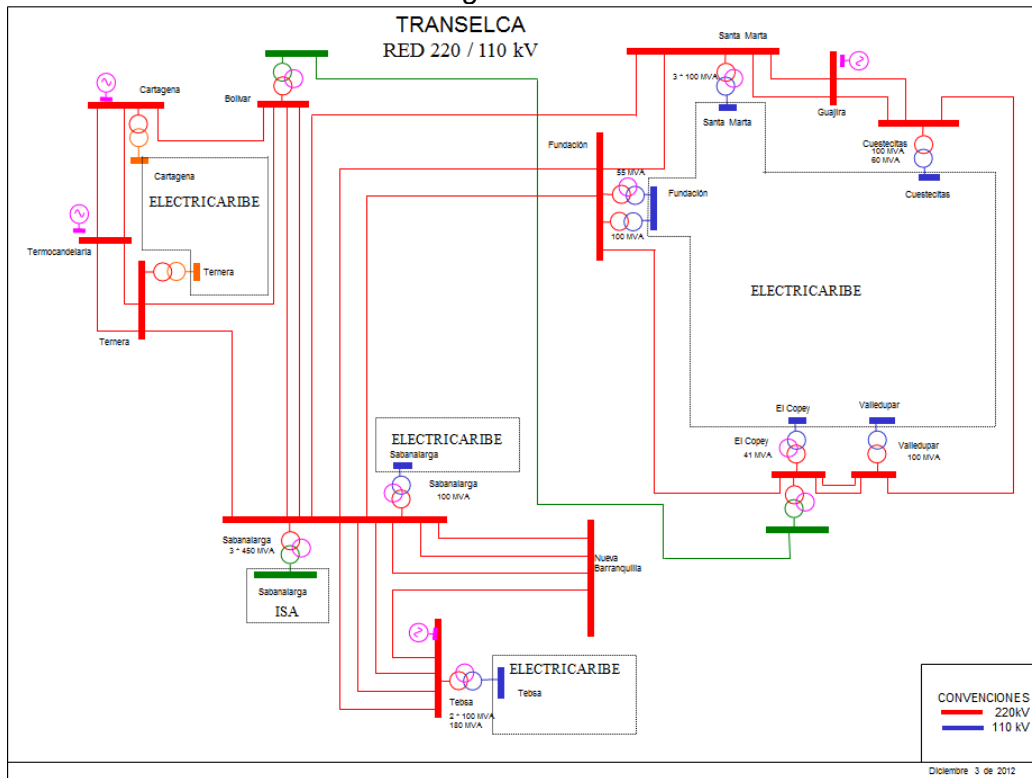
TRANSELCA
RED 220 / 110 kV

Cartagena
Bolivar
Cartagena
ELECTRICARIBE
Termocandelaria
Ternera
Ternera

Santa Marta
3 * 100 MVA
Santa Marta
Guajira
Cuestecitas
100 MVA
60 MVA
Cuestecitas
Fundación
55 MVA
Fundación
100 MVA
ELECTRICARIBE

El Copey
Valledupar
El Copey
41 MVA
Valledupar
100 MVA

ELECTRICARIBE
Sabanalarga
Sabanalarga
100 MVA
Sabanalarga
3 * 450 MVA
Sabanalarga
ISA
Nueva Barranquilla

ELECTRICARIBE
Tebsa
Tebsa
2 * 100 MVA
180 MVA

CONVENCIONES
220kV
110 kV

Diciembre 3 de 2012